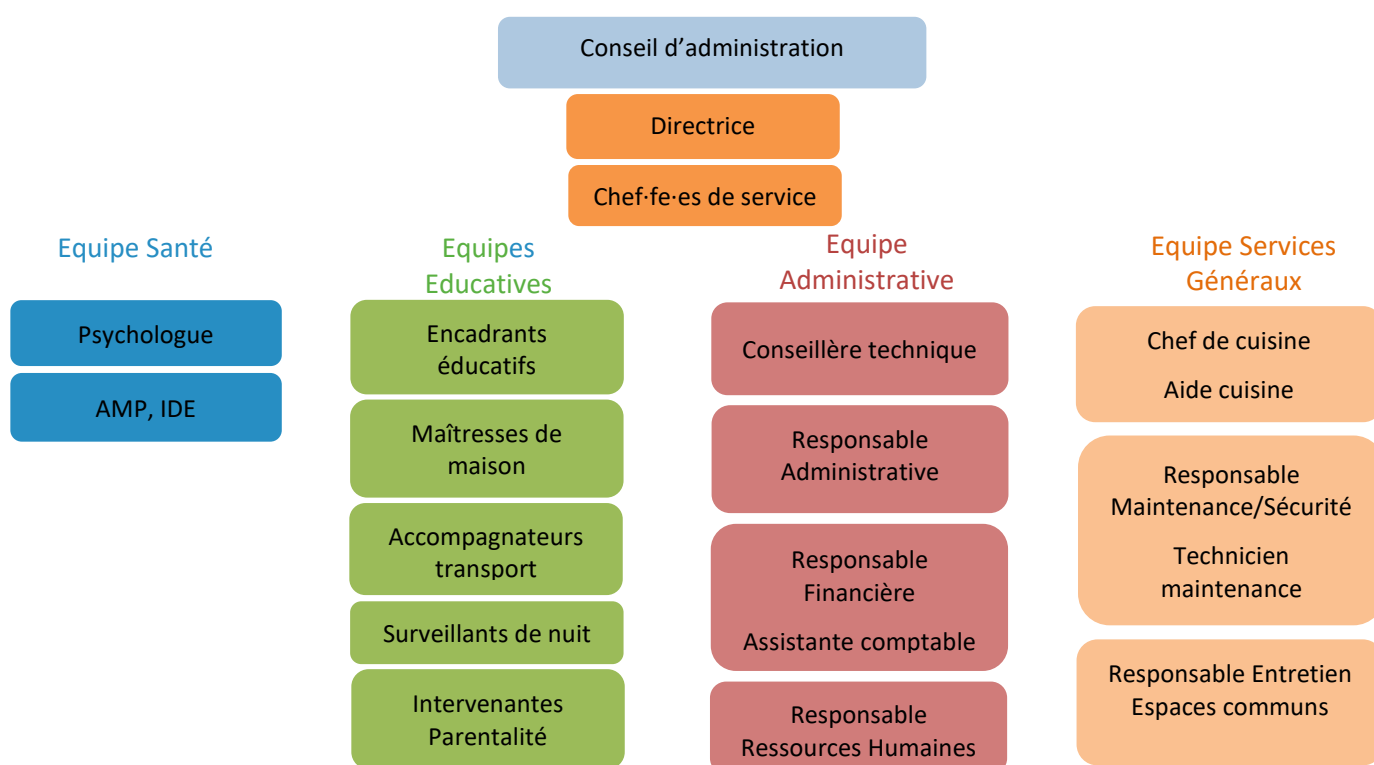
Conseil d'administration

Directrice

Chef·fe·es de service

Equipe Santé

Psychologue

AMP, IDE

Equipes Educatives

Encadrants éducatifs

Maîtresses de maison

Accompagnateurs transport

Surveillants de nuit

Intervenantes Parentalité

Equipe Administrative

Conseillère technique

Responsable Administrative

Responsable Financière

Assistante comptable

Responsable Ressources Humaines

Equipe Services Généraux

Chef de cuisine

Aide cuisine

Responsable Maintenance/Sécurité

Technicien maintenance

Responsable Entretien Espaces communs